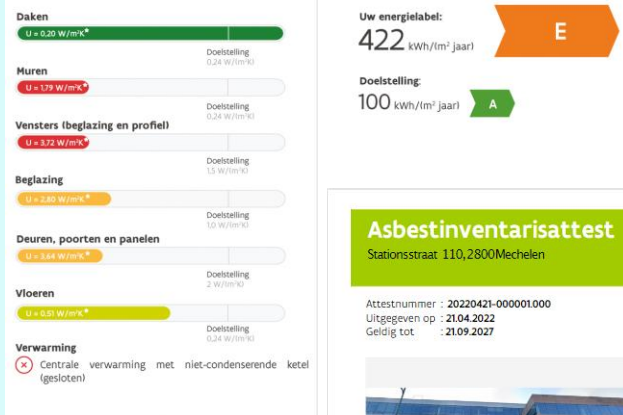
Daken
U = 0,20 W/m²K*
Doelstelling
0,24 W/(m²K)

Muren
U = 1,79 W/m²K*
Doelstelling
0,24 W/(m²K)

Vensters (beglazing en profiel)
U = 3,72 W/m²K*
Doelstelling
1,5 W/(m²K)

Beglazing
U = 2,80 W/m²K*
Doelstelling
1,0 W/(m²K)

Deuren, poorten en panelen
U = 3,64 W/m²K*
Doelstelling
2 W/(m²K)

Vloeren
U = 0,51 W/m²K*
Doelstelling
0,24 W/(m²K)

Verwarming
Centrale verwarming met niet-condenserende ketel (gesloten)

Uw energielabel:
422 kWh/(m² jaar)
E

Doelstelling:
100 kWh/(m² jaar)
A

Asbestinventarisattest
Stationsstraat 110,2800Mechelen

Attestnummer : 20220421-000001.000
Uitgegeven op : 21.04.2022
Geldig tot : 21.09.2027